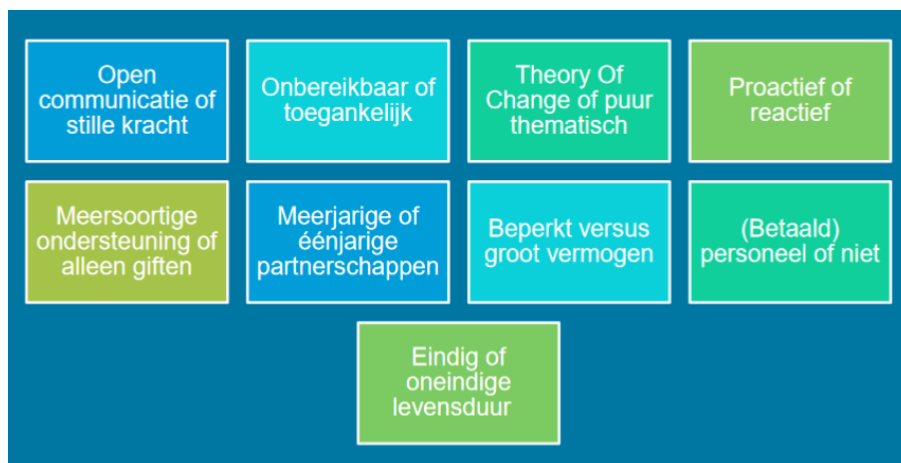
Open communicatie of stille kracht

Onbereikbaar of toegankelijk

Theory Of Change of puur thematisch

Proactief of reactief

Meersoortige ondersteuning of alleen giften

Meerjarige of éénjarige partnerschappen

Beperkt versus groot vermogen

(Betaald) personeel of niet

Eindig of oneindige levensduur